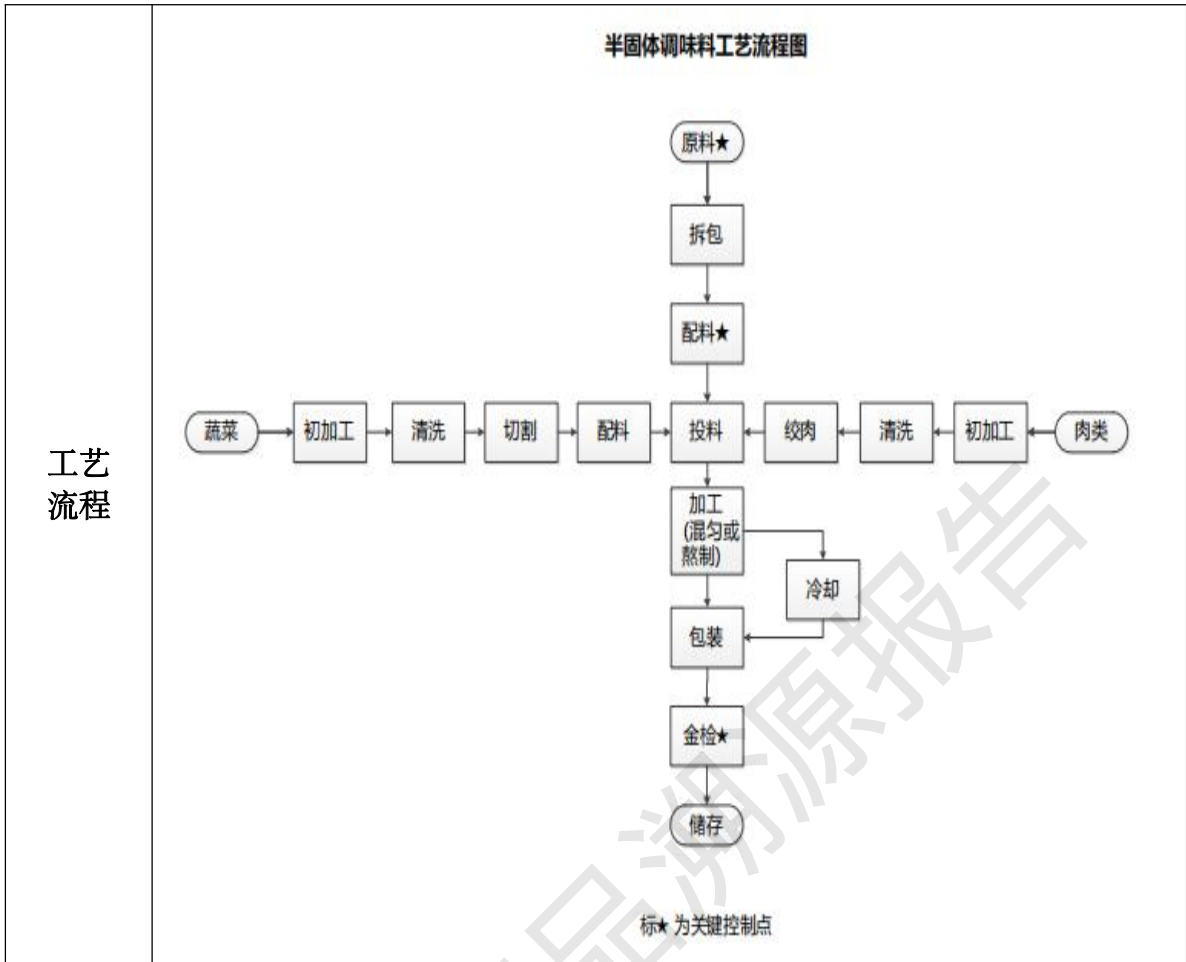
| 工艺流程 | 半固体调味料工艺流程图 |
|---|---|

半固体调味料工艺流程图

原料★

拆包

配料★

蔬菜 初加工 清洗 切割 配料 投料 绞肉 清洗 初加工 肉类

加工(混匀或熬制)

冷却

包装

金检★

储存

标★ 为关键控制点

品溯源报告